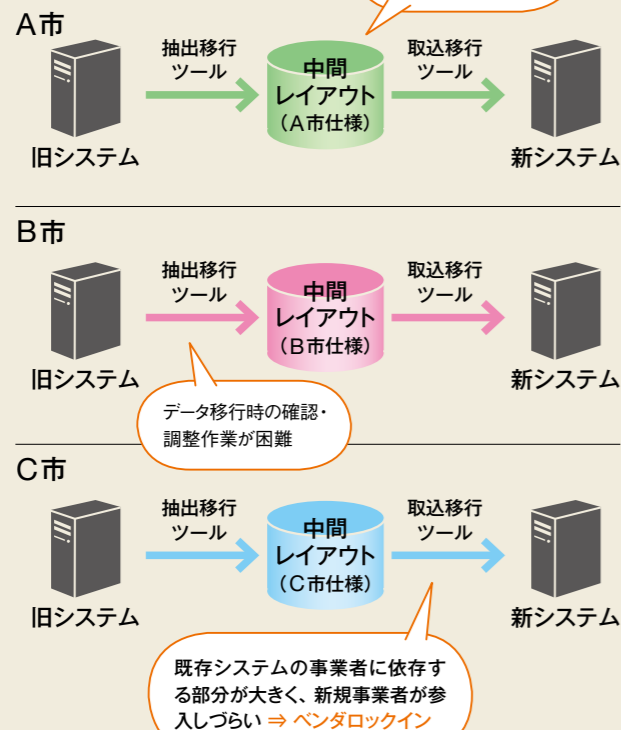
A市

抽出移行ツール

中間レイアウト（A市仕様）

取込移行ツール

旧システム

新システム

B市

抽出移行ツール

中間レイアウト（B市仕様）

取込移行ツール

旧システム

新システム

データ移行時の確認・調整作業が困難

C市

抽出移行ツール

中間レイアウト（C市仕様）

取込移行ツール

旧システム

新システム

既存システムの事業者に依存する部分が大きく、新規事業者が参入しづらい ⇒ ベンダロックイン